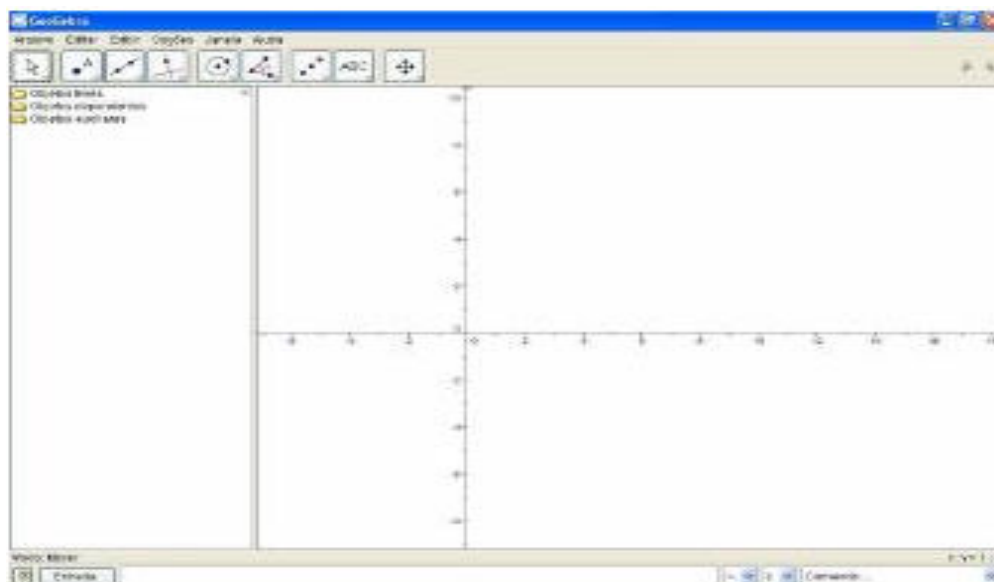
GeoGebra

Arquivo Editar Exibir Opções Janela Ajuda

ABC

Objetos livres
Objetos dependentes
Objetos auxiliares

10
8
6
4
2
0
-2
-4
-6
-8

-6 -4 -2 0 2 4 6 8 10 12 14 16 18

Modo: Mover

Entrada:

Comando...